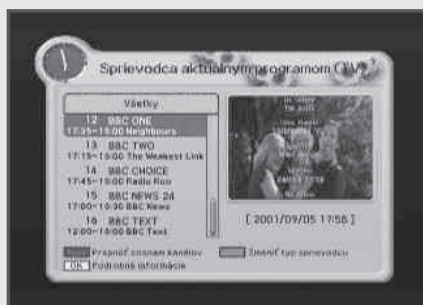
Sprievodca aktuálnym programom (TV)

Všetky

12 BBC ONE
17:35~18:00 Neighbours

13 BBC TWO
17:15~18:00 The Weakest Link

14 BBC CHOICE
17:45~18:00 Radio Ron

15 BBC NEWS 24
17:00~18:00 BBC News

16 BBC TEXT
12:00~18:00 BBC Text

[ 2001/09/05 17:55 ]

Prepnúť zoznam kanálov
Zmeniť typ sprievodcu
OK Podrobné informácie